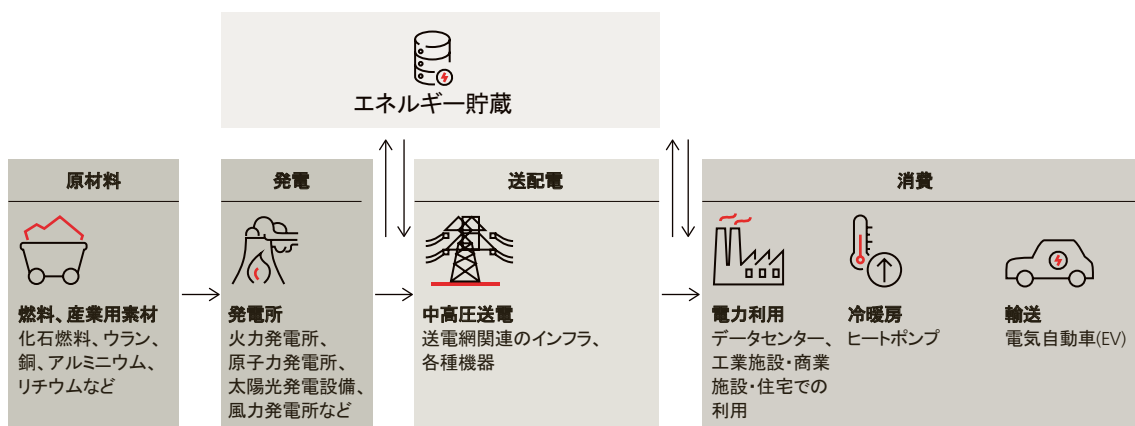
エネルギー貯蔵

原材料

燃料、産業用素材
化石燃料、ウラン、銅、アルミニウム、リチウムなど

発電

発電所
火力発電所、原子力発電所、太陽光発電設備、風力発電所など

送配電

中高圧送電
送電網関連のインフラ、各種機器

消費

電力利用
データセンター、工業施設・商業施設・住宅での利用

冷暖房
ヒートポンプ

輸送
電気自動車(EV)